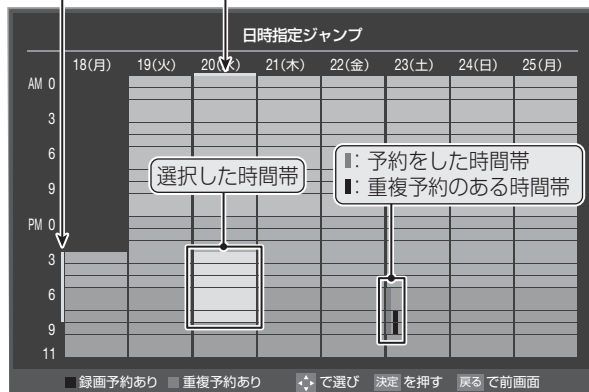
日時指定ジャンプ

18(月) 19(火) 20(水) 21(木) 22(金) 23(土) 24(日) 25(月)

AM 0
3
6
9
PM 0
3
6
9
11

選択した時間帯

▮: 予約をした時間帯
▮: 重複予約のある時間帯

録画予約あり 重複予約あり で選び 決定 を押す 戻る で前画面